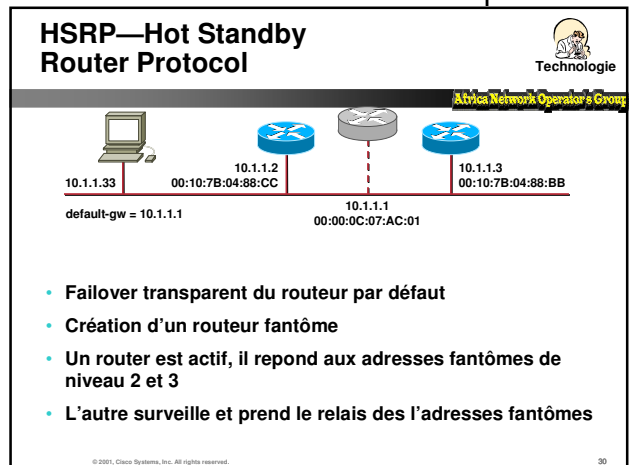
HSRP—Hot Standby Router Protocol

Technologie

Africa Network Operator's Group

10.1.1.33

default-gw = 10.1.1.1

10.1.1.2
00:10:7B:04:88:CC

10.1.1.1
00:00:0C:07:AC:01

10.1.1.3
00:10:7B:04:88:BB

• Failover transparent du routeur par défaut
• Création d'un routeur fantôme
• Un router est actif, il repond aux adresses fantômes de niveau 2 et 3
• L'autre surveille et prend le relais des l'adresses fantômes

© 2001, Cisco Systems, Inc. All rights reserved.

30